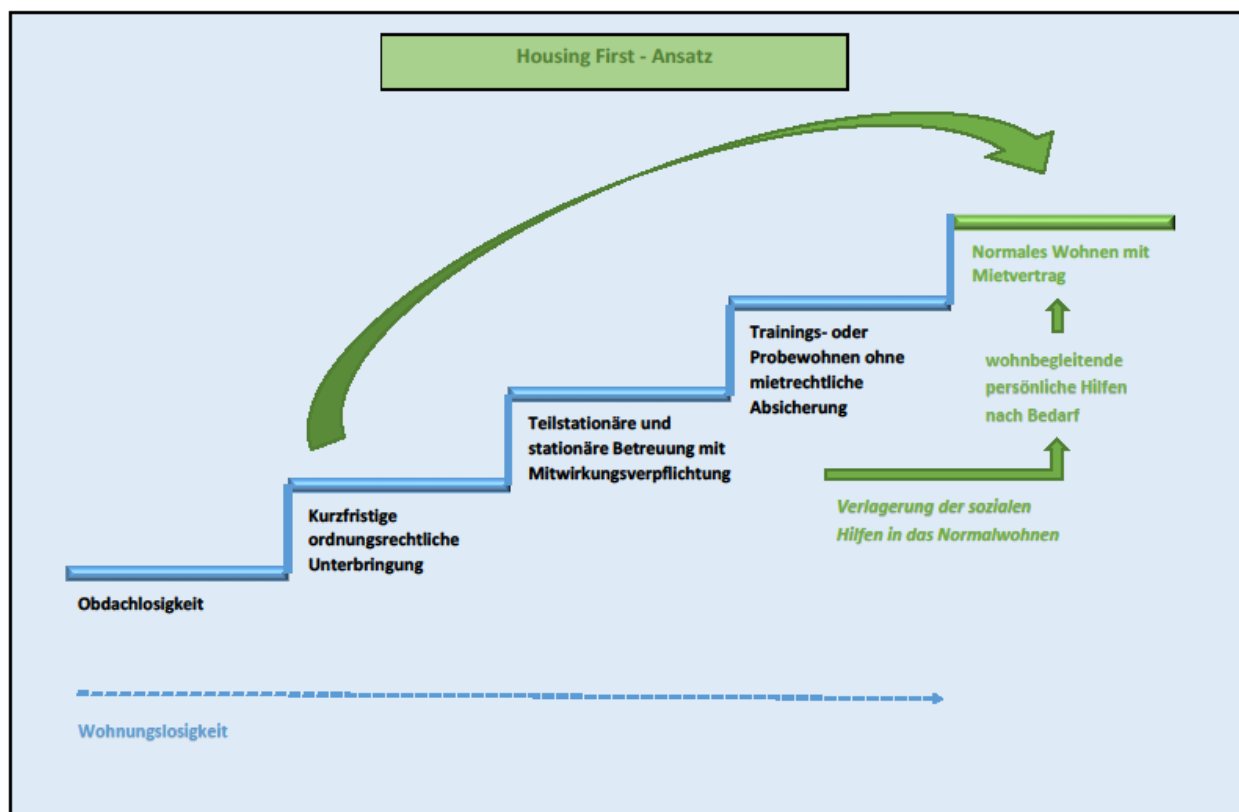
Housing First - Ansatz

Normales Wohnen mit Mietvertrag

wohnbegleitende persönliche Hilfen nach Bedarf

Trainings- oder Probewohnen ohne mietrechtliche Absicherung

Teilstationäre und stationäre Betreuung mit Mitwirkungsverpflichtung

Verlagerung der sozialen Hilfen in das Normalwohnen

Kurzfristige ordnungsrechtliche Unterbringung

Obdachlosigkeit

Wohnungslosigkeit